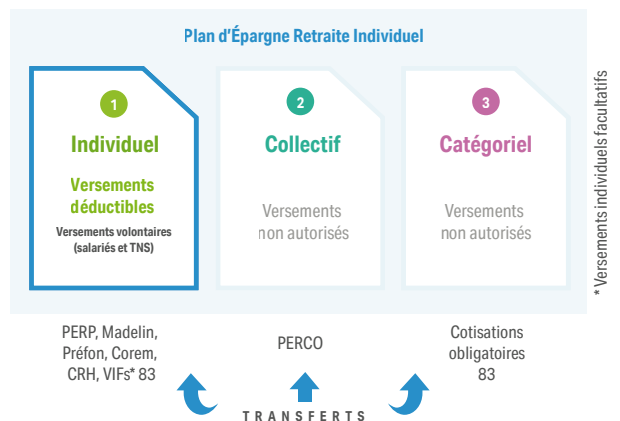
Plan d'Épargne Retraite Individuel

1
Individuel
Versements déductibles
Versements volontaires (salariés et TNS)

2
Collectif
Versements non autorisés

3
Catégoriel
Versements non autorisés

* Versements individuels facultatifs

PERP, Madelin, Préfon, Corem, CRH, VIFs* 83

PERCO

Cotisations obligatoires 83

TRANSFERTS